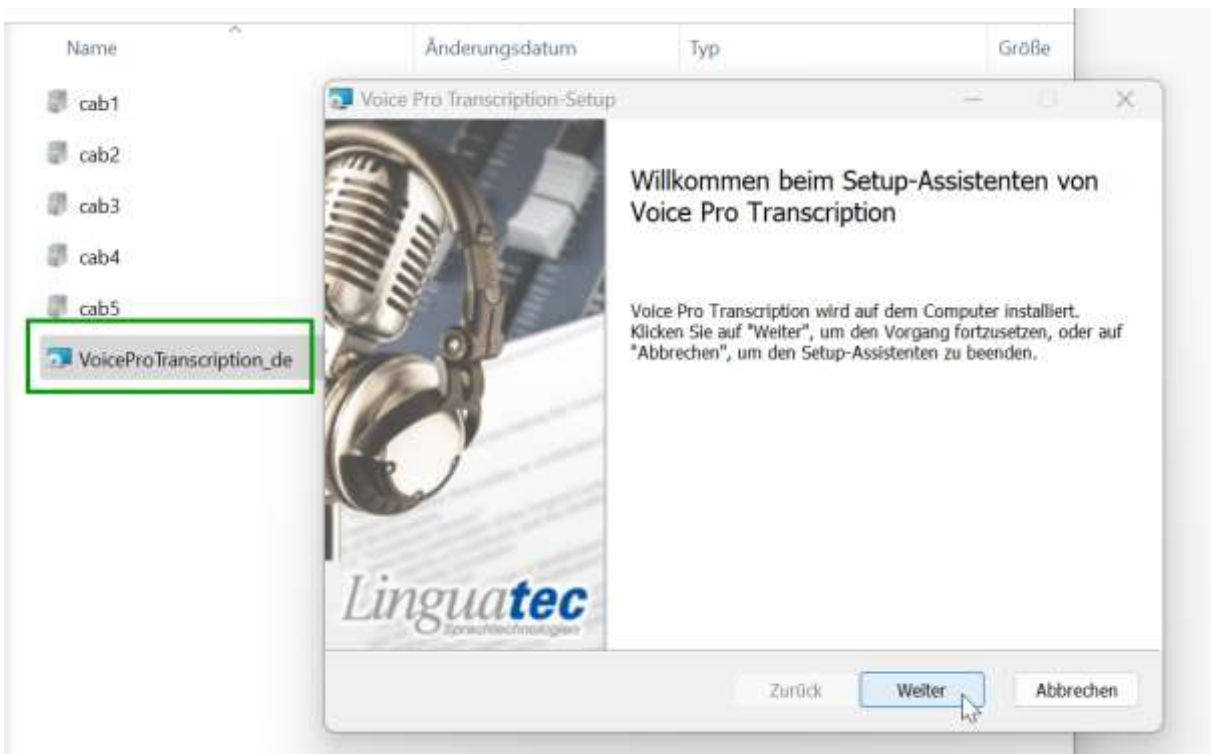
Name Änderungsdatum Typ Größe

cab1

cab2

cab3

cab4

cab5

VoiceProTranscription_de

Voice Pro Transcription-Setup

Willkommen beim Setup-Assistenten von Voice Pro Transcription

Voice Pro Transcription wird auf dem Computer installiert. Klicken Sie auf "Weiter", um den Vorgang fortzusetzen, oder auf "Abbrechen", um den Setup-Assistenten zu beenden.

Linguatec
Sprachtechnologien

Zurück Weiter Abbrechen